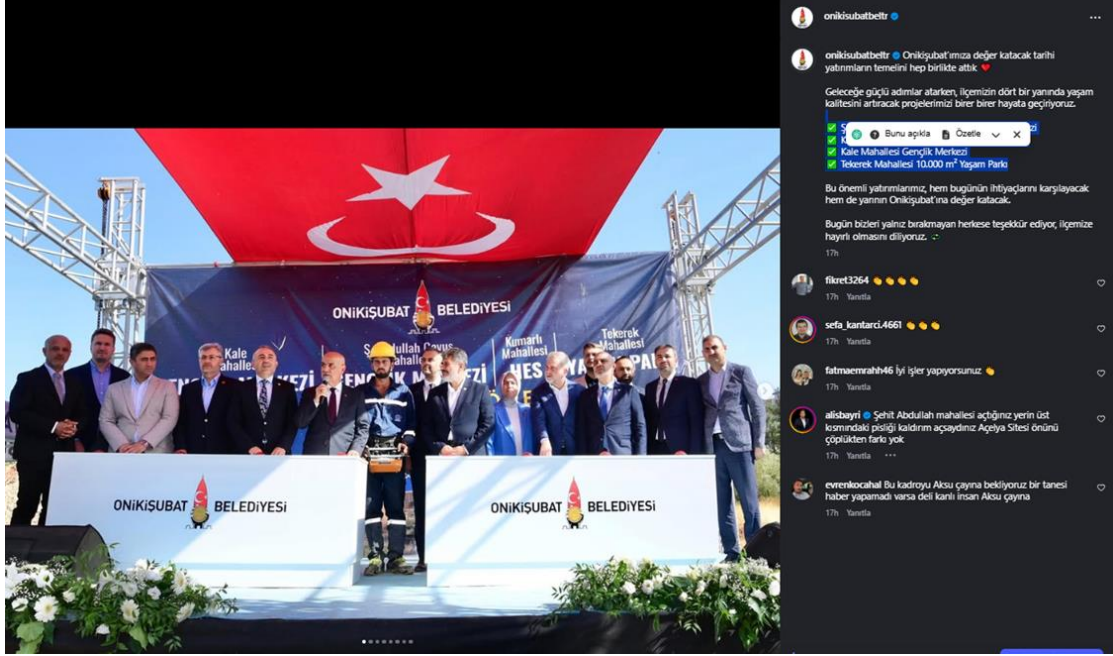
ONİKİŞUBAT BELEDİYESİ

Kale Mahallesi

Şehit Abdullah Çavuş Mahallesi

Kumarlı Mahallesi

Tekerek Mahallesi

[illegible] MERKEZİ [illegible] GENÇLİK MERKEZİ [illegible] YAŞAM PARKI

ONİKİŞUBAT BELEDİYESİ

ONİKİŞUBAT BELEDİYESİ

onikisubatbeltr

onikisubatbeltr Onikişubat'ımıza değer katacak tarihi yatırımların temelini hep birlikte attık ❤️

Geleceğe güçlü adımlar atarken, ilçemizin dört bir yanında yaşam kalitesini artıracak projelerimizi birer birer hayata geçiriyoruz.

✅ Ş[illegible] Bunu açıkla Özetle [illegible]rkezi
✅ K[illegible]
✅ Kale Mahallesi Gençlik Merkezi
✅ Tekerek Mahallesi 10.000 m² Yaşam Parkı

Bu önemli yatırımlarımız, hem bugünün ihtiyaçlarını karşılayacak hem de yarının Onikişubat'ına değer katacak.

Bugün bizleri yalnız bırakmayan herkese teşekkür ediyor, ilçemize hayırlı olmasını diliyoruz.

17h

fikret3264 👏👏👏👏
17h Yanıtla

sefa_kantarci.4661 👏👏👏
17h Yanıtla

fatmaemrahh46 İyi işler yapıyorsunuz 👏
17h Yanıtla

alisbayri Şehit Abdullah mahallesi açtığınız yerin üst kısmındaki pisliği kaldırım açsaydınız Açelya Sitesi önünü çöplükten farkı yok
17h Yanıtla

evrenkocahal Bu kadroyu Aksu çayına bekliyoruz bir tanesi haber yapamadı varsa deli kanlı insan Aksu çayına
17h Yanıtla